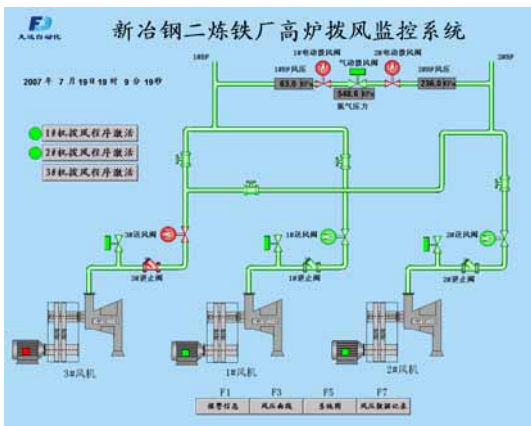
大连自动化

新冶钢二炼铁厂高炉拨风监控系统

2007 年 7 月 19 日 19 时 9 分 19 秒

1#机拨风程序激活
2#机拨风程序激活
3#机拨风程序激活

1#BF
1#电动拨风阀
气动拨风阀
2#电动拨风阀
2#BF
1#BF风压 63.0 kPa
548.6 kPa
氮气压力
2#BF风压 236.0 kPa

3#送风阀
3#逆止阀
1#送风阀
1#逆止阀
2#送风阀
2#逆止阀

3#风机
1#风机
2#风机

F1 报警信息
F3 风压曲线
F5 系统图
F7 风机拨风记录